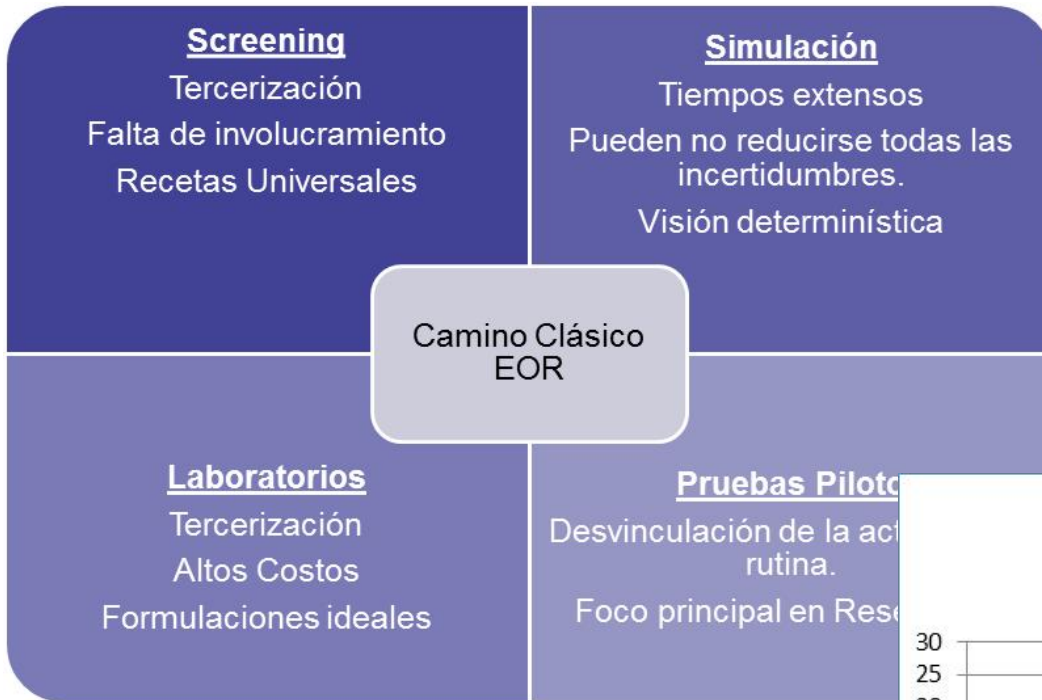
Screening
Tercerización
Falta de involucramiento
Recetas Universales

Simulación
Tiempos extensos
Pueden no reducirse todas las incertidumbres.
Visión determinística

Camino Clásico EOR

Laboratorios
Tercerización
Altos Costos
Formulaciones ideales

Pruebas Piloto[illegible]
Desvinculación de la act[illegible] rutina.
Foco principal en Rese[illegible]

30
25